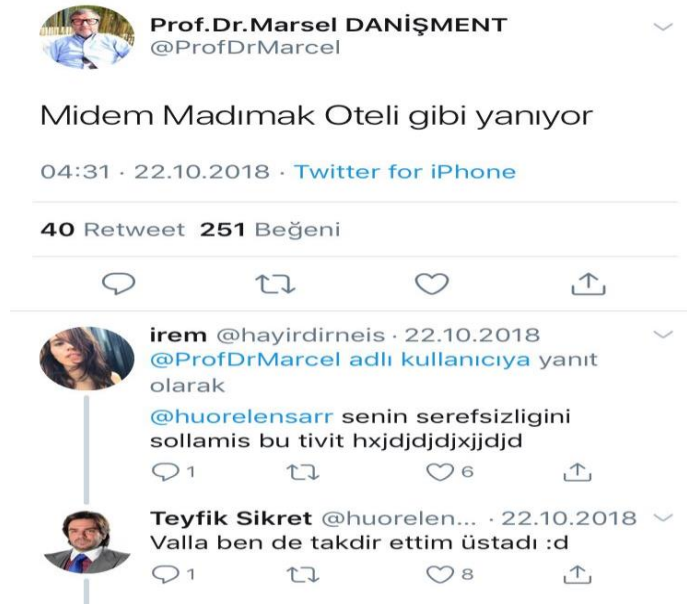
Prof.Dr.Marsel DANİŞMENT
@ProfDrMarcel

Midem Madımak Oteli gibi yanıyor

04:31 · 22.10.2018 · Twitter for iPhone

40 Retweet 251 Beğeni

irem @hayirdirneis · 22.10.2018
@ProfDrMarcel adlı kullanıcıya yanıt olarak

@huorelensarr senin serefsizligini sollamis bu tivit hxjdjdjdjxjjdjd

1 6

Teyfik Sikret @huorelen... · 22.10.2018
Valla ben de takdir ettim üstadı :d

1 8